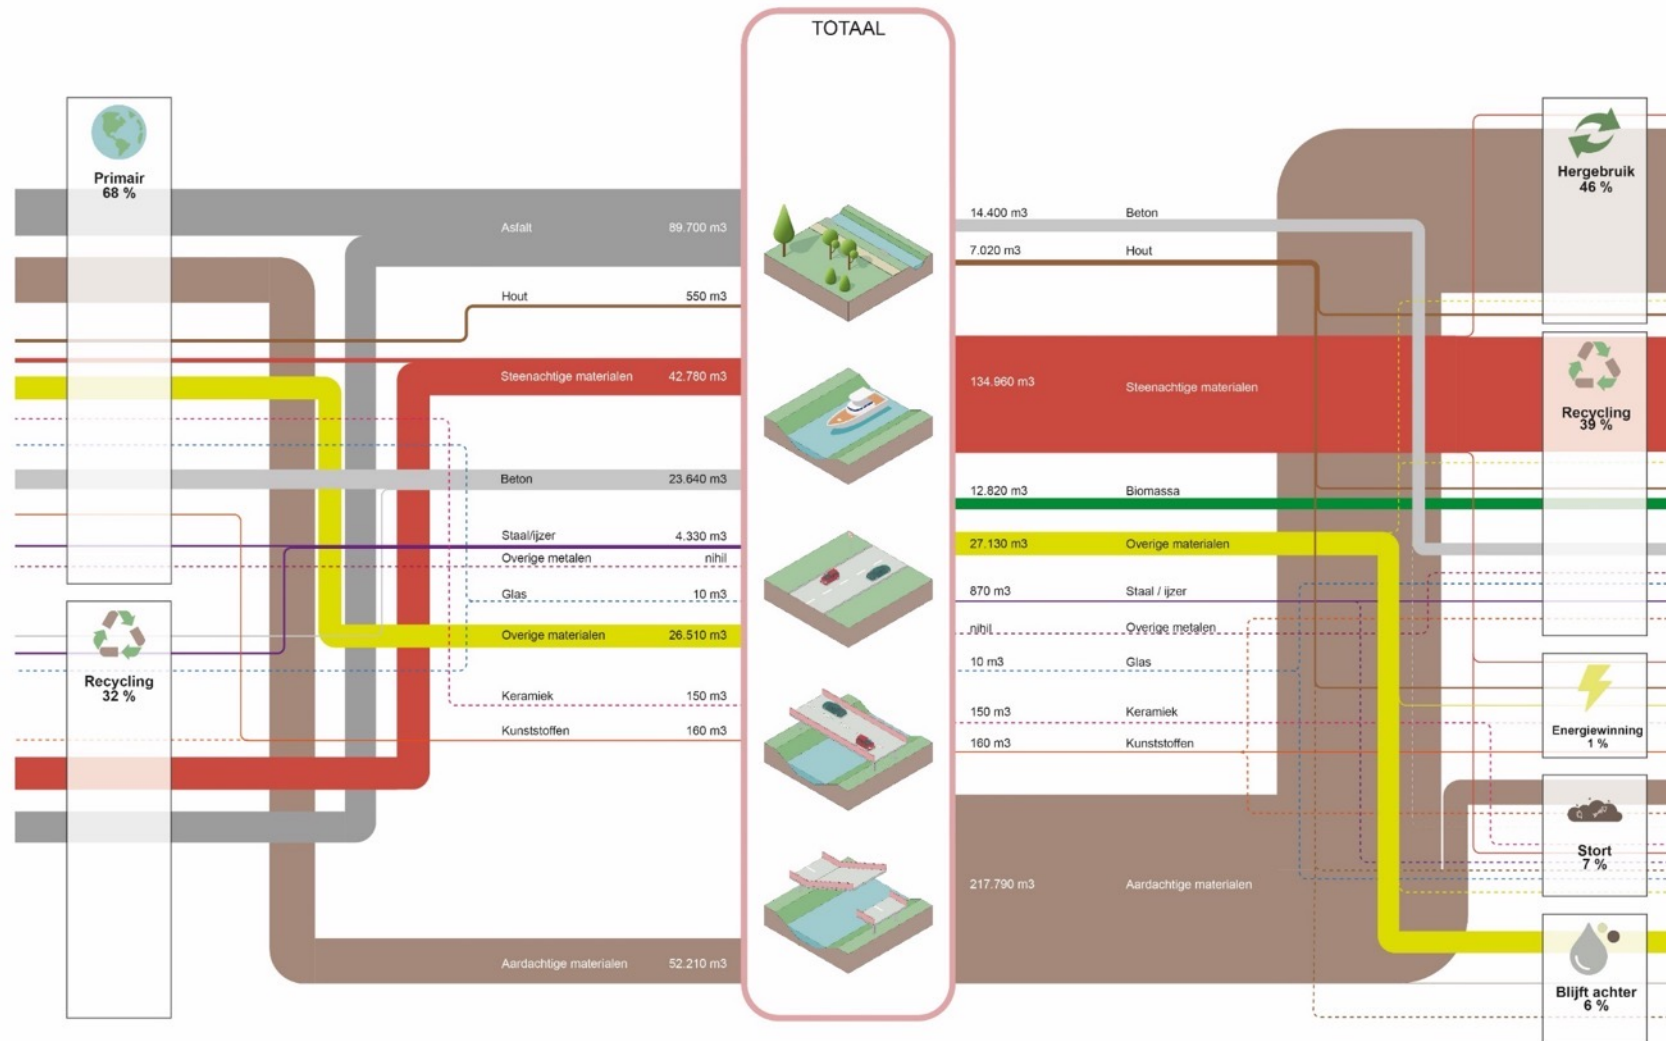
TOTAAL

Primair
68 %

Recycling
32 %

Asfalt 89.700 m3
Hout 550 m3
Steenachtige materialen 42.780 m3
Beton 23.640 m3
Staal/ijzer 4.330 m3
Overige metalen nihil
Glas 10 m3
Overige materialen 26.510 m3
Keramiek 150 m3
Kunststoffen 160 m3
Aardachtige materialen 52.210 m3

14.400 m3 Beton
7.020 m3 Hout
134.960 m3 Steenachtige materialen
12.820 m3 Biomassa
27.130 m3 Overige materialen
870 m3 Staal / ijzer
nihil Overige metalen
10 m3 Glas
150 m3 Keramiek
160 m3 Kunststoffen
217.790 m3 Aardachtige materialen

Hergebruik
46 %

Recycling
39 %

Energiewinning
1 %

Stort
7 %

Blijft achter
6 %